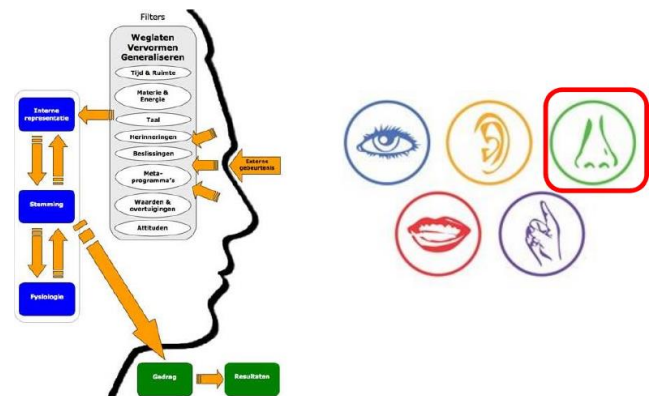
Filters

Weglaten
Vervormen
Generaliseren

Tijd & Ruimte

Materie & Energie

Taal

Herinneringen

Beslissingen

Meta-programma's

Waarden & overtuigingen

Attituden

Interne representatie

Stemming

Fysiologie

Externe gebeurtenis

Gedrag

Resultaten